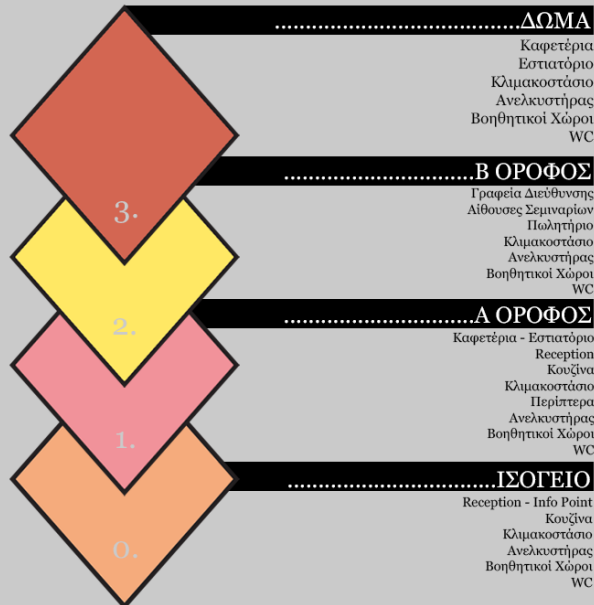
......................................ΔΩΜΑ
Καφετέρια
Εστιατόριο
Κλιμακοστάσιο
Ανελκυστήρας
Βοηθητικοί Χώροι
WC

3.

..............................Β ΟΡΟΦΟΣ
Γραφεία Διεύθυνσης
Αίθουσες Σεμιναρίων
Πωλητήριο
Κλιμακοστάσιο
Ανελκυστήρας
Βοηθητικοί Χώροι
WC

2.

..............................Α ΟΡΟΦΟΣ
Καφετέρια - Εστιατόριο
Reception
Κουζίνα
Κλιμακοστάσιο
Περίπτερα
Ανελκυστήρας
Βοηθητικοί Χώροι
WC

1.

..............................ΙΣΟΓΕΙΟ
Reception - Info Point
Κουζίνα
Κλιμακοστάσιο
Ανελκυστήρας
Βοηθητικοί Χώροι
WC

0.